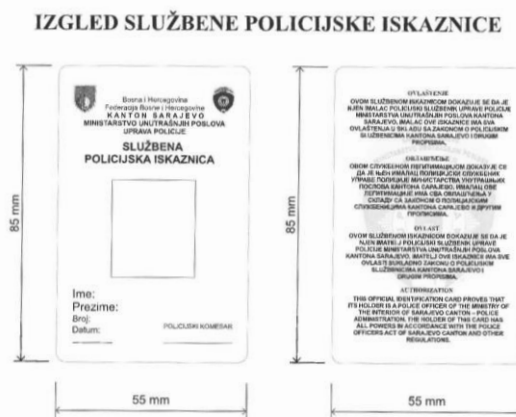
IZGLED SLUŽBENE POLICIJSKE ISKAZNICE

85 mm

Bosna i Hercegovina
Federacija Bosne i Hercegovine
KANTON SARAJEVO
MINISTARSTVO UNUTRAŠNJIH POSLOVA
UPRAVA POLICIJE

SLUŽBENA
POLICIJSKA ISKAZNICA

Ime:
Prezime:
Broj:
Datum:

POLICIJSKI KOMESAR

55 mm

85 mm

OVLAŠTENJE
OVOM SLUŽBENOM ISKAZNICOM DOKAZUJE SE DA JE NJEN IMALAC POLICIJSKI SLUŽBENIK UPRAVE POLICIJE MINISTARSTVA UNUTRAŠNJIH POSLOVA KANTONA SARAJEVO. IMALAC OVE ISKAZNICE IMA SVA OVLAŠTENJA U SKLADU SA ZAKONOM O POLICIJSKIM SLUŽBENICIMA KANTONA SARAJEVO I DRUGIM PROPISIMA.

OВЛАШТЕЊЕ
ОВОМ СЛУЖБЕНОМ ЛЕГИТИМАЦИЈОМ ДОКАЗУЈЕ СЕ ДА ЈЕ ЊЕН ИМАЛАЦ ПОЛИЦИЈСКИ СЛУЖБЕНИК УПРАВЕ ПОЛИЦИЈЕ МИНИСТАРСТВА УНУТРАШЊИХ ПОСЛОВА КАНТОНА САРАЈЕВО. ИМАЛАЦ ОВЕ ЛЕГИТИМАЦИЈЕ ИМА СВА ОВЛАШТЕЊА У СКЛАДУ СА ЗАКОНОМ О ПОЛИЦИЈСКИМ СЛУЖБЕНИЦИМА КАНТОНА САРАЈЕВО И ДРУГИМ ПРОПИСИМА.

OVLAST
OVOM SLUŽBENOM ISKAZNICOM DOKAZUJE SE DA JE NJEN IMATELJ POLICIJSKI SLUŽBENIK UPRAVE POLICIJE MINISTARSTVA UNUTARNJIH POSLOVA KANTONA SARAJEVO. IMATELJ OVE ISKAZNICE IMA SVE OVLASTI SUKLADNO ZAKONU O POLICIJSKIM SLUŽBENICIMA KANTONA SARAJEVO I DRUGIM PROPISIMA.

AUTHORIZATION
THIS OFFICIAL IDENTIFICATION CARD PROVES THAT ITS HOLDER IS A POLICE OFFICER OF THE MINISTRY OF THE INTERIOR OF SARAJEVO CANTON – POLICE ADMINISTRATION. THE HOLDER OF THIS CARD HAS ALL POWERS IN ACCORDANCE WITH THE POLICE OFFICERS ACT OF SARAJEVO CANTON AND OTHER REGULATIONS.

55 mm